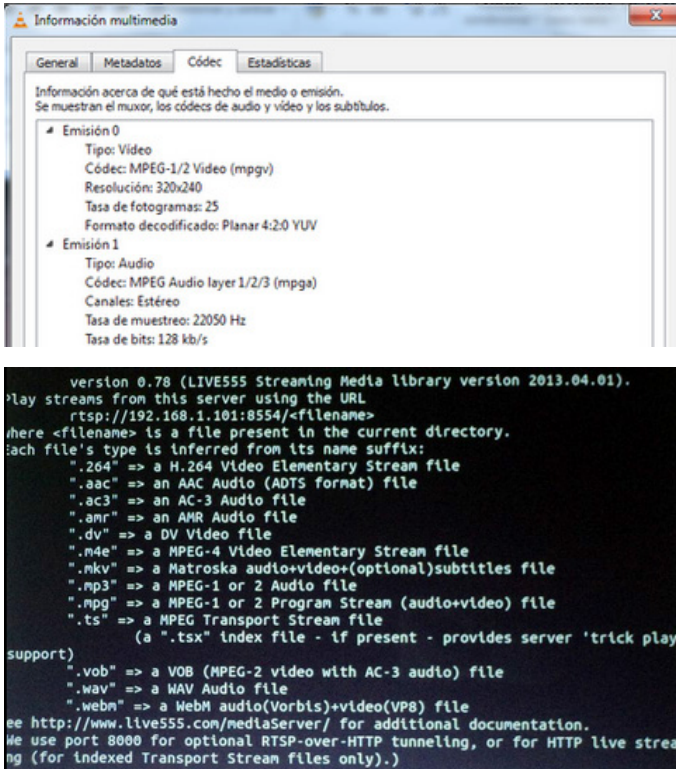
Información multimedia

General | Metadatos | Códec | Estadísticas

Información acerca de qué está hecho el medio o emisión.
Se muestran el muxor, los códecs de audio y vídeo y los subtítulos.

Emisión 0
Tipo: Vídeo
Códec: MPEG-1/2 Video (mpgv)
Resolución: 320x240
Tasa de fotogramas: 25
Formato decodificado: Planar 4:2:0 YUV
Emisión 1
Tipo: Audio
Códec: MPEG Audio layer 1/2/3 (mpga)
Canales: Estéreo
Tasa de muestreo: 22050 Hz
Tasa de bits: 128 kb/s

version 0.78 (LIVE555 Streaming Media library version 2013.04.01).
Play streams from this server using the URL
rtsp://192.168.1.101:8554/<filename>
where <filename> is a file present in the current directory.
Each file's type is inferred from its name suffix:
".264" => a H.264 Video Elementary Stream file
".aac" => an AAC Audio (ADTS format) file
".ac3" => an AC-3 Audio file
".amr" => an AMR Audio file
".dv" => a DV Video file
".m4e" => a MPEG-4 Video Elementary Stream file
".mkv" => a Matroska audio+video+(optional)subtitles file
".mp3" => a MPEG-1 or 2 Audio file
".mpg" => a MPEG-1 or 2 Program Stream (audio+video) file
".ts" => a MPEG Transport Stream file
(a ".tsx" index file - if present - provides server 'trick play
support)
".vob" => a VOB (MPEG-2 video with AC-3 audio) file
".wav" => a WAV Audio file
".webm" => a WebM audio(Vorbis)+video(VP8) file
ee http://www.live555.com/mediaServer/ for additional documentation.
We use port 8000 for optional RTSP-over-HTTP tunneling, or for HTTP live strea
ng (for indexed Transport Stream files only).)